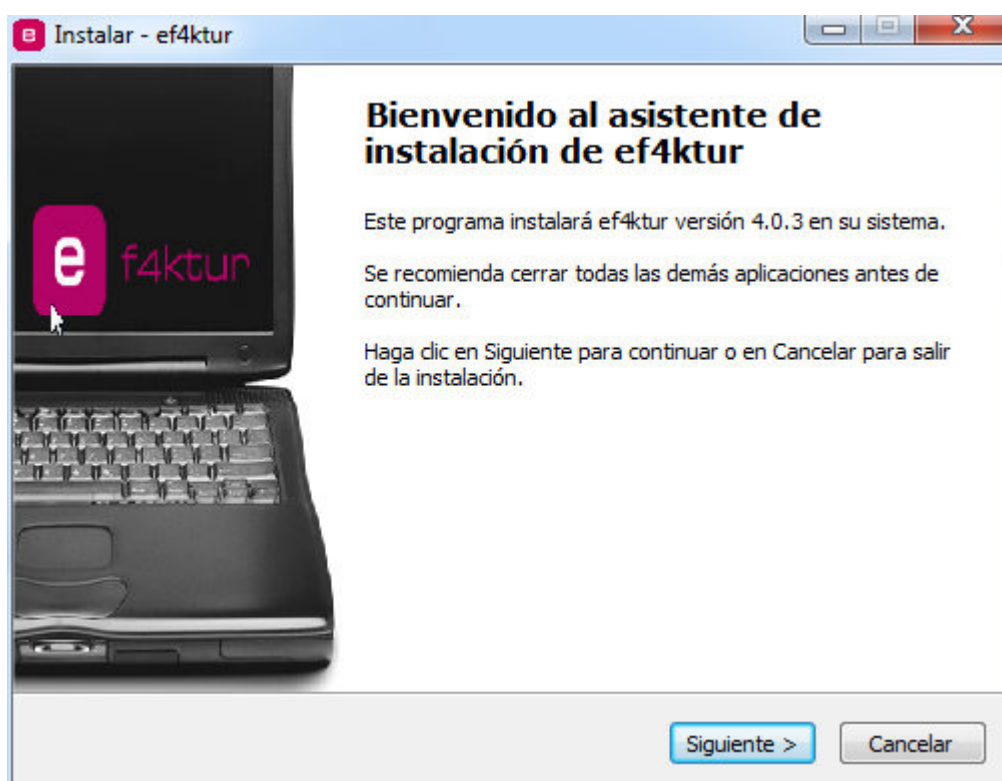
Instalar - ef4ktur

e f4ktur

Bienvenido al asistente de instalación de ef4ktur

Este programa instalará ef4ktur versión 4.0.3 en su sistema.

Se recomienda cerrar todas las demás aplicaciones antes de continuar.

Haga clic en Siguiente para continuar o en Cancelar para salir de la instalación.

Siguiente >

Cancelar